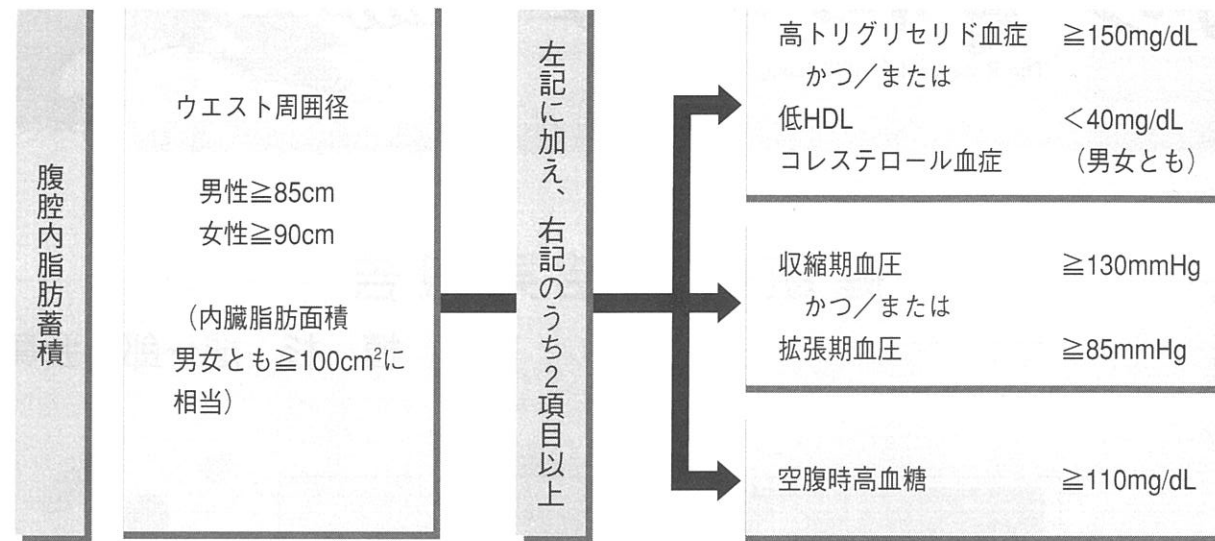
腹腔内脂肪蓄積

ウエスト周囲径

男性≧85cm
女性≧90cm

（内臓脂肪面積
男女とも≧100cm$^2$に相当）

左記に加え、右記のうち2項目以上

高トリグリセリド血症　≧150mg/dL
かつ／または
低HDL　＜40mg/dL
コレステロール血症　（男女とも）

収縮期血圧　≧130mmHg
かつ／または
拡張期血圧　≧85mmHg

空腹時高血糖　≧110mg/dL